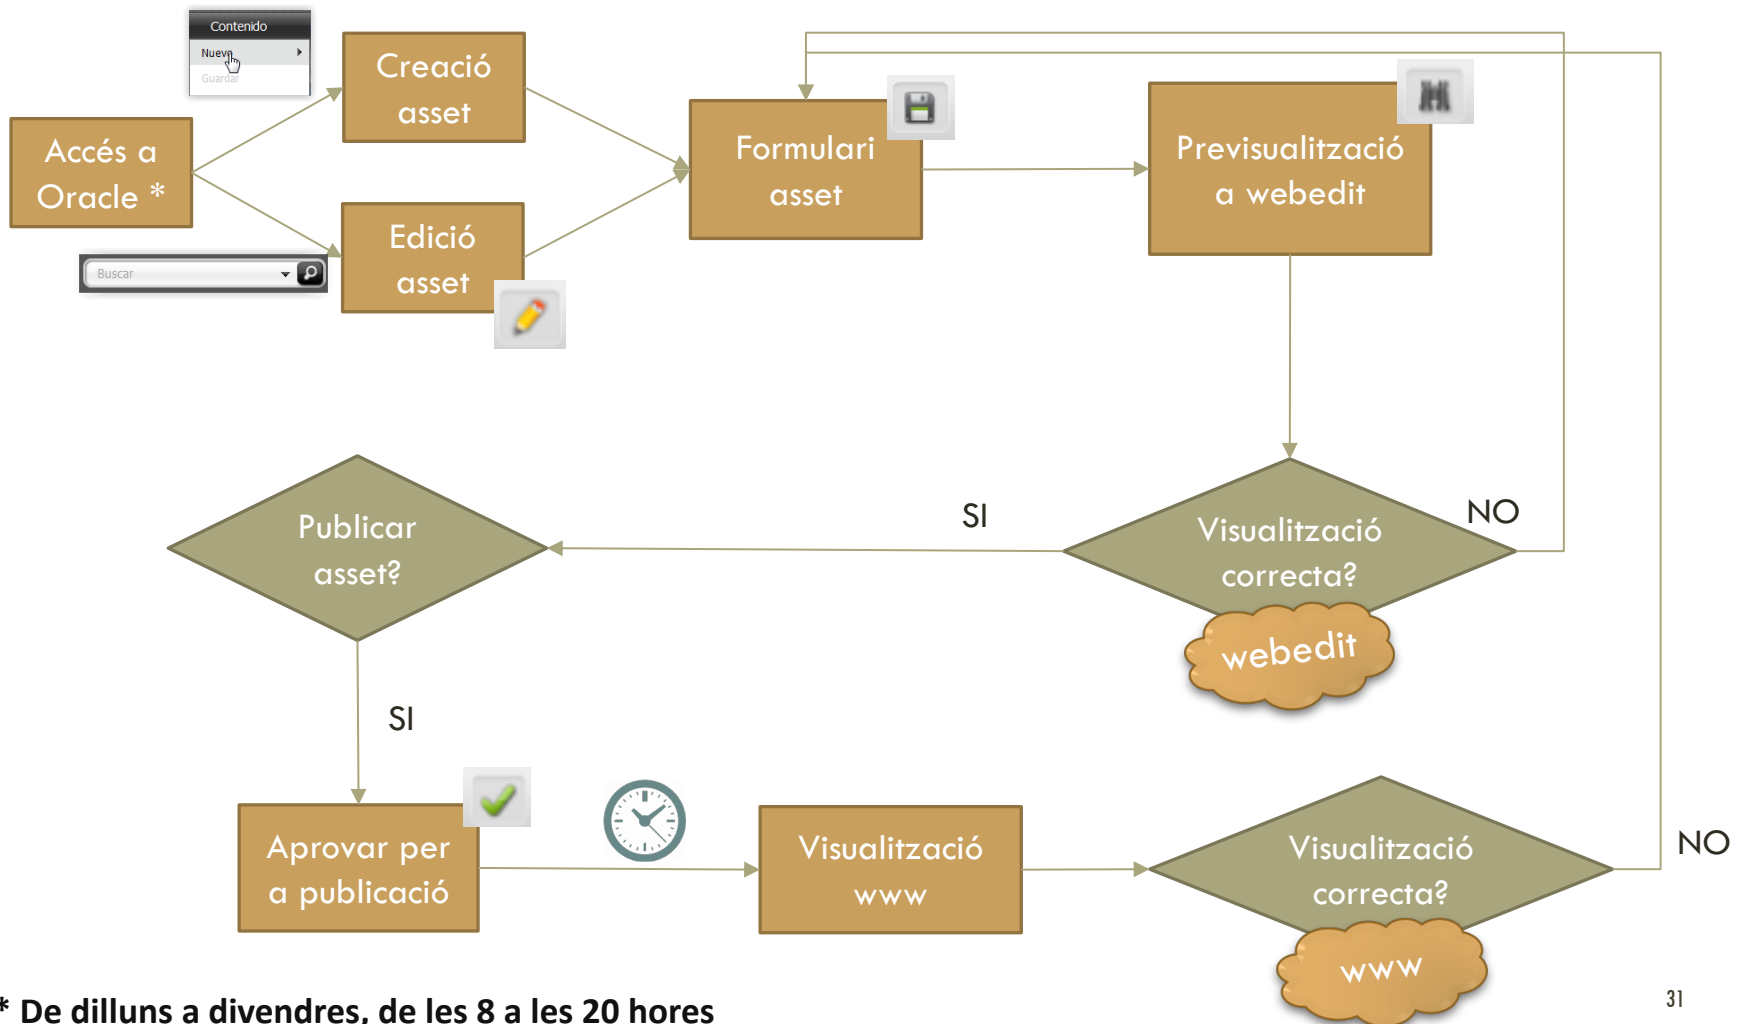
Contenido
Nueva
Guardar

Accés a Oracle *

Buscar

Creació asset

Edició asset

Formulari asset

Previsualització a webedit

Publicar asset?

SI

Visualització correcta?

NO

webedit

SI

Aprovar per a publicació

Visualització www

Visualització correcta?

NO

www

* De dilluns a divendres, de les 8 a les 20 hores

31